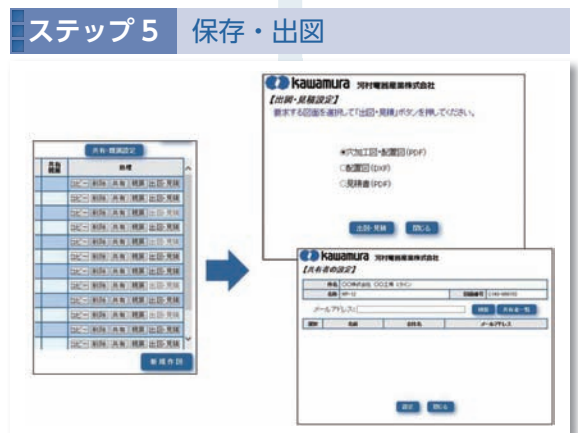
ステップ 5　保存・出図

共有・積算設定

| 共有積算 | 処理 |
|---|---|
| | コピー 削除 共有 積算 出図・見積 |
| | コピー 削除 共有 積算 出図・見積 |
| | コピー 削除 共有 積算 出図・見積 |
| | コピー 削除 共有 積算 出図・見積 |
| | コピー 削除 共有 積算 出図・見積 |
| | コピー 削除 共有 積算 出図・見積 |
| | コピー 削除 共有 積算 出図・見積 |
| | コピー 削除 共有 積算 出図・見積 |
| | コピー 削除 共有 積算 出図・見積 |
| | コピー 削除 共有 積算 出図・見積 |
| | コピー 削除 共有 積算 出図・見積 |
| | コピー 削除 共有 積算 出図・見積 |

新規作図

kawamura 河村電器産業株式会社
【出図・見積設定】
要求する図面を選択して「出図・見積」ボタンを押してください。

穴加工図・配置図(PDF)
配置図(DXF)
見積書(PDF)

出図・見積　閉じる

kawamura 河村電器産業株式会社
【共有者の設定】

| 件名 | ○○株式会社 ○○工場 ○○ライン | | |
|---|---|---|---|
| 品番 | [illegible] | 図面番号 | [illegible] |

メールアドレス　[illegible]　共有者一覧

| 選択 | 氏名 | 会社名 | メールアドレス |
|---|---|---|---|

設定　閉じる